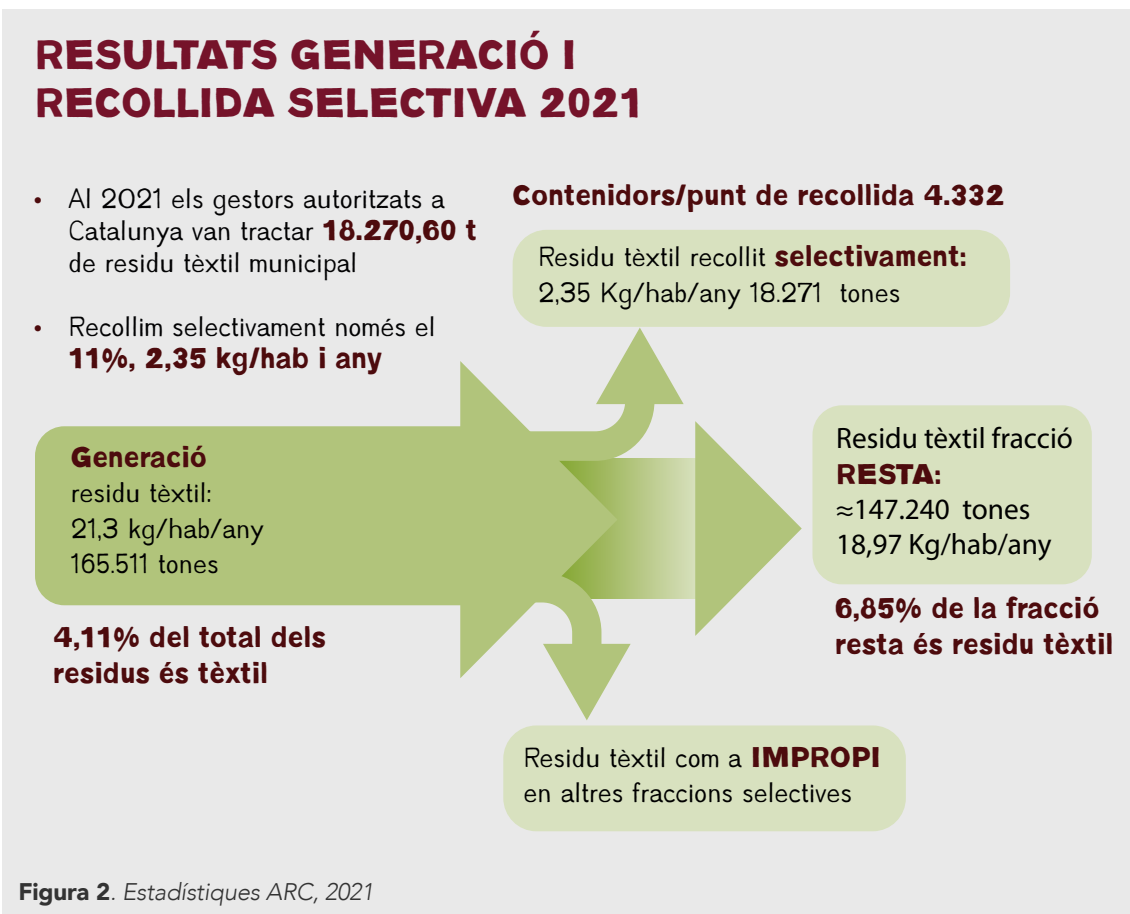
RESULTATS GENERACIÓ I RECOLLIDA SELECTIVA 2021

• Al 2021 els gestors autoritzats a Catalunya van tractar **18.270,60 t** de residu tèxtil municipal

• Recollim selectivament només el **11%, 2,35 kg/hab i any**

Contenidors/punt de recollida 4.332

Residu tèxtil recollit **selectivament:**
2,35 Kg/hab/any 18.271 tones

Generació
residu tèxtil:
21,3 kg/hab/any
165.511 tones

4,11% del total dels residus és tèxtil

Residu tèxtil fracció
RESTA:
≈147.240 tones
18,97 Kg/hab/any

6,85% de la fracció resta és residu tèxtil

Residu tèxtil com a **IMPROPI**
en altres fraccions selectives

Figura 2. Estadístiques ARC, 2021